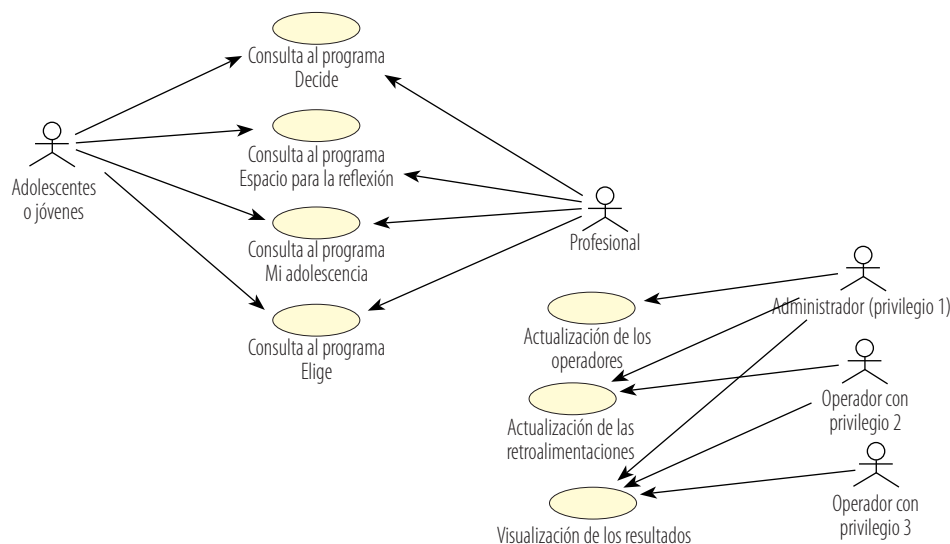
Consulta al programa Decide

Consulta al programa Espacio para la reflexión

Consulta al programa Mi adolescencia

Consulta al programa Elige

Adolescentes o jóvenes

Profesional

Administrador (privilegio 1)

Actualización de los operadores

Actualización de las retroalimentaciones

Operador con privilegio 2

Operador con privilegio 3

Visualización de los resultados